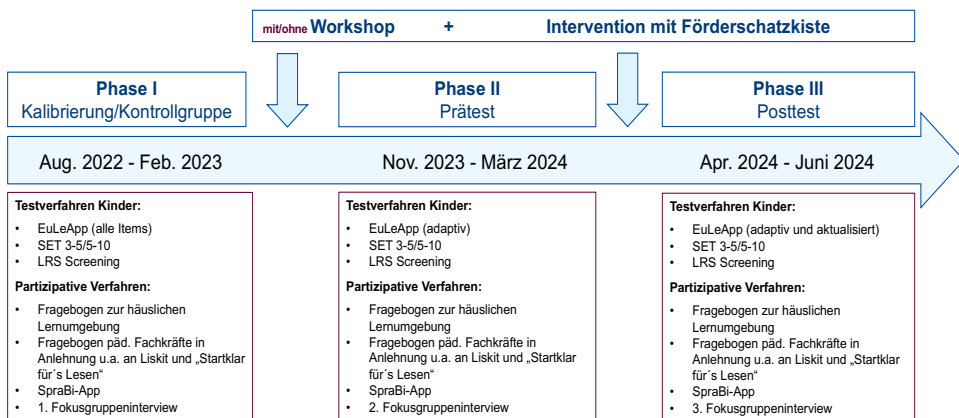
mit/ohne Workshop + Intervention mit Förderschatzkiste

Phase I
Kalibrierung/Kontrollgruppe

Phase II
Prätest

Phase III
Posttest

Aug. 2022 - Feb. 2023

Nov. 2023 - März 2024

Apr. 2024 - Juni 2024

Testverfahren Kinder:
- EuLeApp (alle Items)
- SET 3-5/5-10
- LRS Screening

Partizipative Verfahren:
- Fragebogen zur häuslichen Lernumgebung
- Fragebogen päd. Fachkräfte in Anlehnung u.a. an Liskit und „Startklar für´s Lesen"
- SpraBi-App
- 1. Fokusgruppeninterview

Testverfahren Kinder:
- EuLeApp (adaptiv)
- SET 3-5/5-10
- LRS Screening

Partizipative Verfahren:
- Fragebogen zur häuslichen Lernumgebung
- Fragebogen päd. Fachkräfte in Anlehnung u.a. an Liskit und „Startklar für´s Lesen"
- SpraBi-App
- 2. Fokusgruppeninterview

Testverfahren Kinder:
- EuLeApp (adaptiv und aktualisiert)
- SET 3-5/5-10
- LRS Screening

Partizipative Verfahren:
- Fragebogen zur häuslichen Lernumgebung
- Fragebogen päd. Fachkräfte in Anlehnung u.a. an Liskit und „Startklar für´s Lesen"
- SpraBi-App
- 3. Fokusgruppeninterview